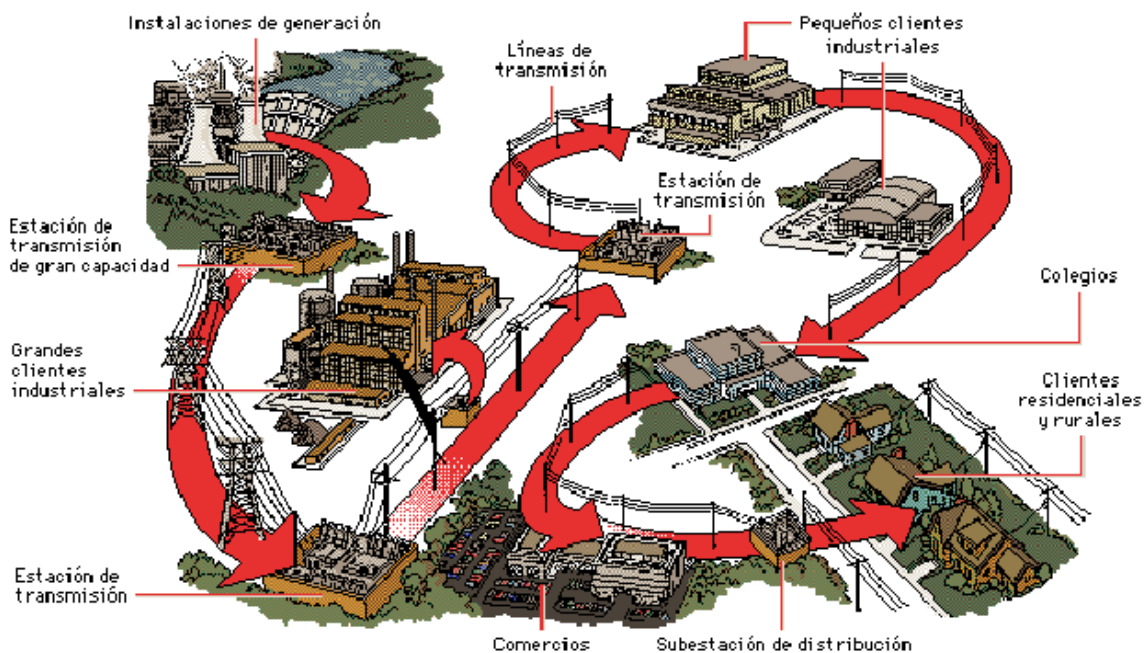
Instalaciones de generación

Líneas de transmisión

Pequeños clientes industriales

Estación de transmisión

Estación de transmisión de gran capacidad

Colegios

Grandes clientes industriales

Clientes residenciales y rurales

Estación de transmisión

Comercios

Subestación de distribución